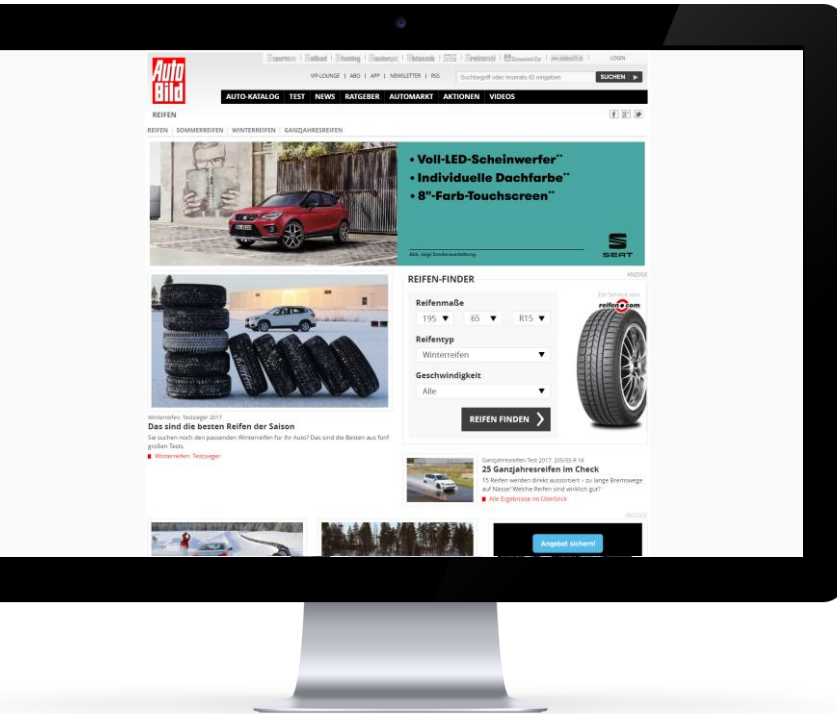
Auto Bild

LOGIN

VIP-LOUNGE | ABO | APP | NEWSLETTER | RSS

Suchbegriff oder Inserats-ID eingeben

SUCHEN

AUTO-KATALOG TEST NEWS RATGEBER AUTOMARKT AKTIONEN VIDEOS

REIFEN

REIFEN | SOMMERREIFEN | WINTERREIFEN | GANZJAHRESREIFEN

• Voll-LED-Scheinwerfer**
• Individuelle Dachfarbe**
• 8"-Farb-Touchscreen**

Abb. zeigt Sonderausstattung.

SEAT

ANZEIGE

REIFEN-FINDER

Ein Service von
reifen.com

Reifenmaße

195 ▼ 65 ▼ R15 ▼

Reifentyp

Winterreifen ▼

Geschwindigkeit

Alle ▼

REIFEN FINDEN

Winterreifen: Testsieger 2017
Das sind die besten Reifen der Saison
Sie suchen noch den passenden Winterreifen für Ihr Auto? Das sind die Besten aus fünf großen Tests.
Winterreifen: Testsieger

Ganzjahresreifen Test 2017: 205/55 R 16
25 Ganzjahresreifen im Check
15 Reifen werden direkt aussortiert – zu lange Bremswege auf Nässe! Welche Reifen sind wirklich gut?
Alle Ergebnisse im Überblick

ANZEIGE

Angebot sichern!